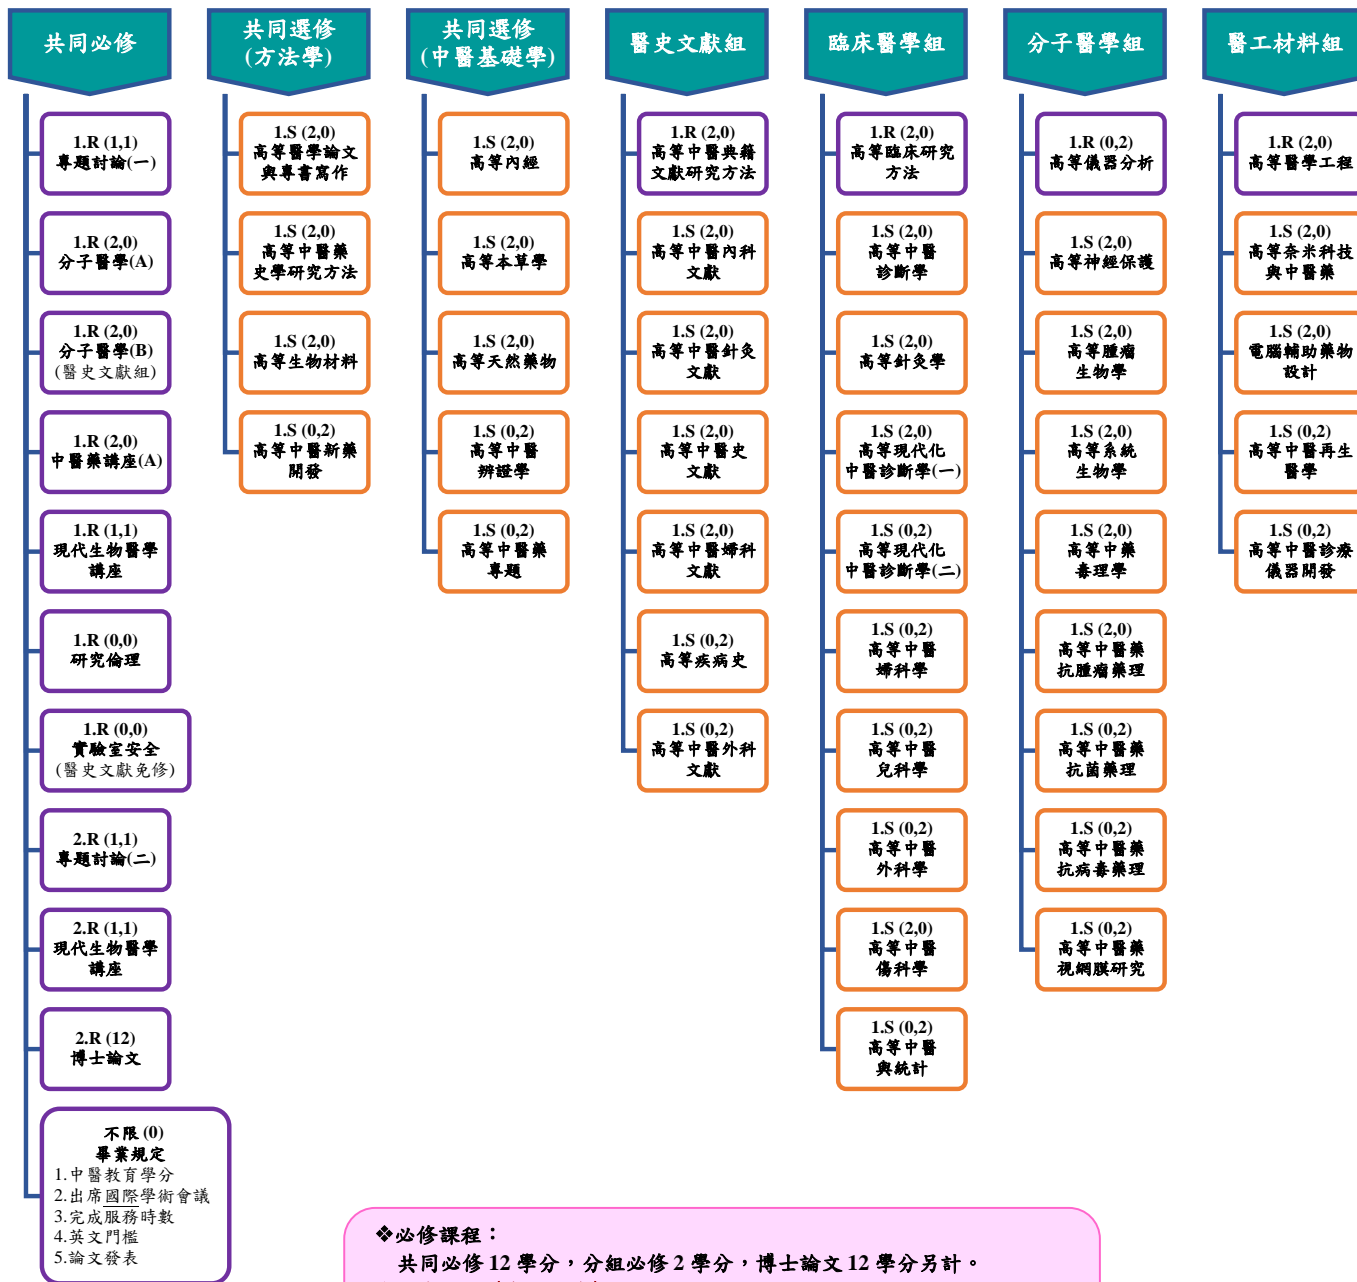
共同必修

1.R (1,1)
專題討論(一)

1.R (2,0)
分子醫學(A)

1.R (2,0)
分子醫學(B)
(醫史文獻組)

1.R (2,0)
中醫藥講座(A)

1.R (1,1)
現代生物醫學講座

1.R (0,0)
研究倫理

1.R (0,0)
實驗室安全
(醫史文獻免修)

2.R (1,1)
專題討論(二)

2.R (1,1)
現代生物醫學講座

2.R (12)
博士論文

不限 (0)
畢業規定
1.中醫教育學分
2.出席國際學術會議
3.完成服務時數
4.英文門檻
5.論文發表

共同選修
(方法學)

1.S (2,0)
高等醫學論文與專書寫作

1.S (2,0)
高等中醫藥史學研究方法

1.S (2,0)
高等生物材料

1.S (0,2)
高等中醫新藥開發

共同選修
(中醫基礎學)

1.S (2,0)
高等內經

1.S (2,0)
高等本草學

1.S (2,0)
高等天然藥物

1.S (0,2)
高等中醫辨證學

1.S (0,2)
高等中醫藥專題

醫史文獻組

1.R (2,0)
高等中醫典籍文獻研究方法

1.S (2,0)
高等中醫內科文獻

1.S (2,0)
高等中醫針灸文獻

1.S (2,0)
高等中醫史文獻

1.S (2,0)
高等中醫婦科文獻

1.S (0,2)
高等疾病史

1.S (0,2)
高等中醫外科文獻

臨床醫學組

1.R (2,0)
高等臨床研究方法

1.S (2,0)
高等中醫診斷學

1.S (2,0)
高等針灸學

1.S (2,0)
高等現代化中醫診斷學(一)

1.S (0,2)
高等現代化中醫診斷學(二)

1.S (0,2)
高等中醫婦科學

1.S (0,2)
高等中醫兒科學

1.S (0,2)
高等中醫外科學

1.S (2,0)
高等中醫傷科學

1.S (0,2)
高等中醫與統計

分子醫學組

1.R (0,2)
高等儀器分析

1.S (2,0)
高等神經保護

1.S (2,0)
高等腫瘤生物學

1.S (2,0)
高等系統生物學

1.S (2,0)
高等中藥毒理學

1.S (2,0)
高等中醫藥抗腫瘤藥理

1.S (0,2)
高等中醫藥抗菌藥理

1.S (0,2)
高等中醫藥抗病毒藥理

1.S (0,2)
高等中醫藥視網膜研究

醫工材料組

1.R (2,0)
高等醫學工程

1.S (2,0)
高等奈米科技與中醫藥

1.S (2,0)
電腦輔助藥物設計

1.S (0,2)
高等中醫再生醫學

1.S (0,2)
高等中醫診療儀器開發

❖必修課程：
共同必修 12 學分，分組必修 2 學分，博士論文 12 學分另計。